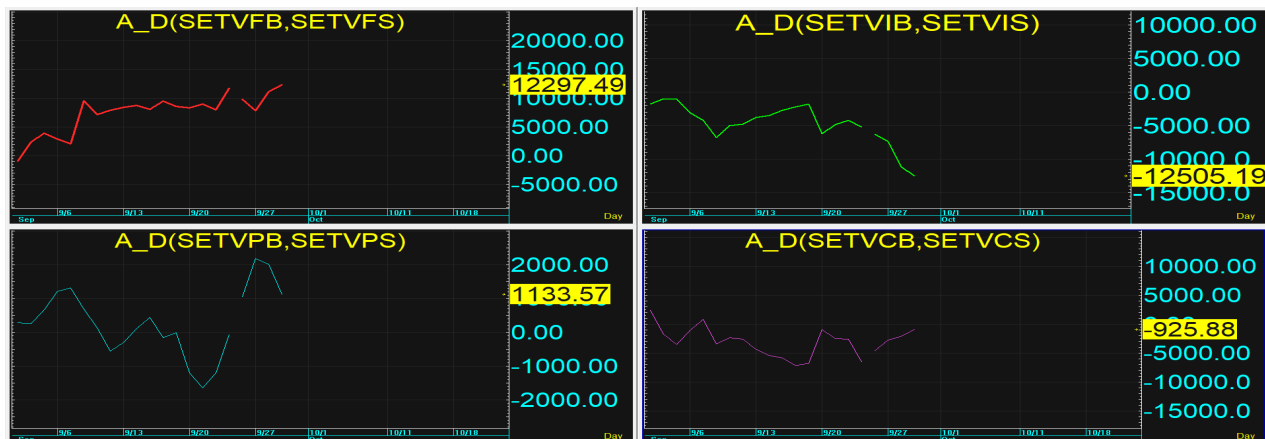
A_D(SETVFB,SETVFS)

20000.00
15000.00
12297.49
5000.00
0.00
-5000.00

Sep 9/6 9/13 9/20 9/27 10/1 Oct 10/11 10/18 Day

A_D(SETVIB,SETVIS)

10000.00
5000.00
0.00
-5000.00
-10000.0
-12505.19
-15000.0

Sep 9/6 9/13 9/20 9/27 10/1 Oct 10/11 Day

A_D(SETVPB,SETVPS)

2000.00
1133.57
0.00
-1000.00
-2000.00

Sep 9/6 9/13 9/20 9/27 10/1 Oct 10/11 10/18 Day

A_D(SETVCB,SETVCS)

10000.00
5000.00
-925.88
-5000.00
-10000.0
-15000.0

Sep 9/6 9/13 9/20 9/27 10/1 Oct 10/11 10/18 Day